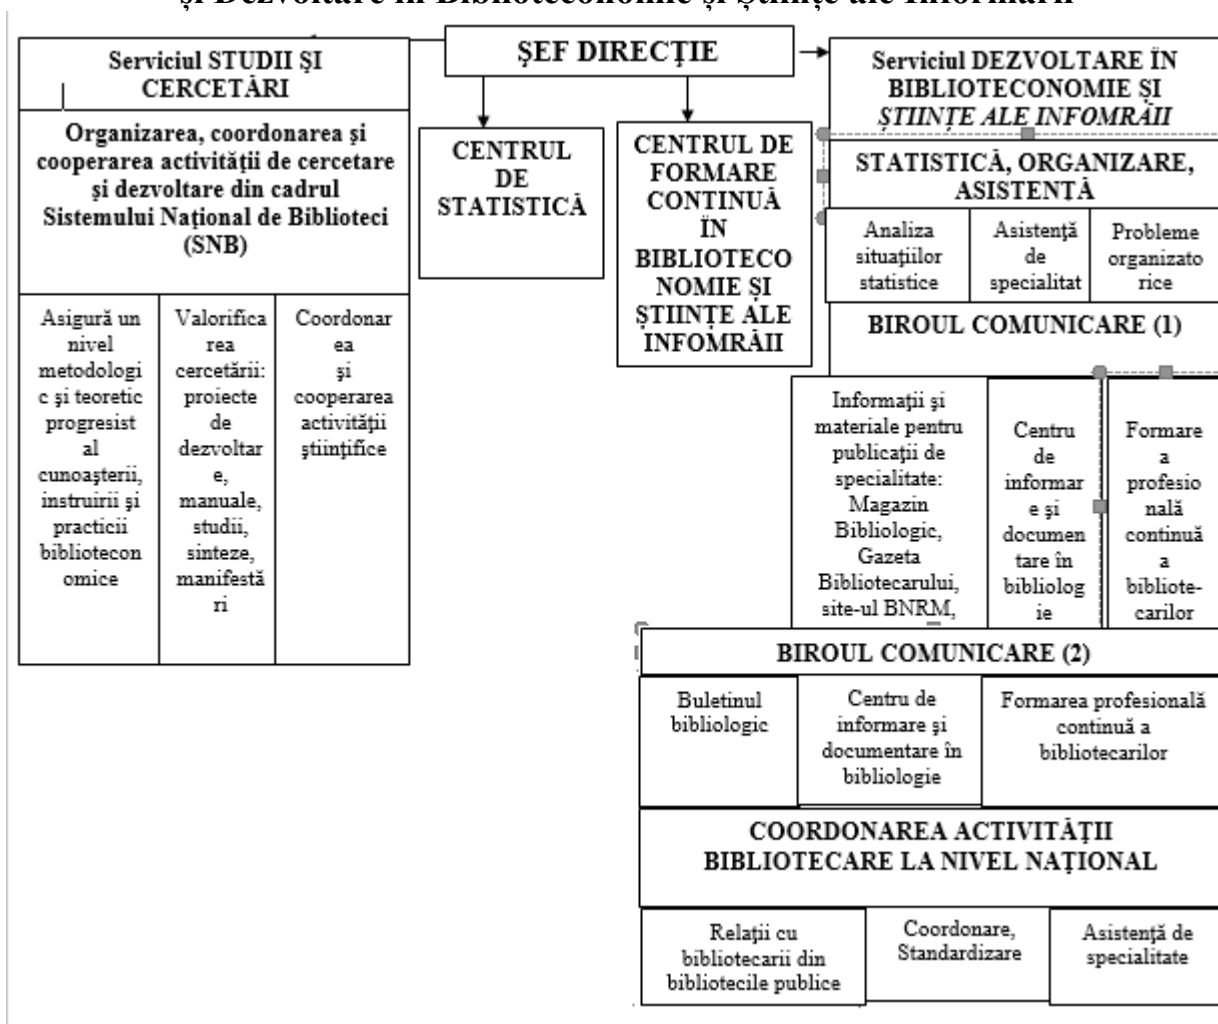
şi Dezvoltare în Biblioteconomie şi Ştiinţe ale Informării

ŞEF DIRECŢIE

Serviciul STUDII ŞI CERCETĂRI

Organizarea, coordonarea şi cooperarea activităţii de cercetare şi dezvoltare din cadrul Sistemului Naţional de Biblioteci (SNB)

| Asigură un nivel metodologic şi teoretic progresist al cunoaşterii, instruirii şi practicii biblioteconomice | Valorificarea cercetării: proiecte de dezvoltare, manuale, studii, sinteze, manifestări | Coordonarea şi cooperarea activităţii ştiinţifice |
|---|---|---|

CENTRUL DE STATISTICĂ

CENTRUL DE FORMARE CONTINUĂ ÎN BIBLIOTECONOMIE ŞI ŞTIINŢE ALE INFOMRĂII

Serviciul DEZVOLTARE ÎN BIBLIOTECONOMIE ŞI ŞTIINŢE ALE INFOMRĂII

STATISTICĂ, ORGANIZARE, ASISTENŢĂ

| Analiza situaţiilor statistice | Asistenţă de specialitat | Probleme organizatorice |
|---|---|---|

BIROUL COMUNICARE (1)

| Informaţii şi materiale pentru publicaţii de specialitate: Magazin Bibliologic, Gazeta Bibliotecarului, site-ul BNRM, | Centru de informare şi documentare în bibliologie | Formare a profesională continuă a bibliotecarilor |
|---|---|---|

BIROUL COMUNICARE (2)

| Buletinul bibliologic | Centru de informare şi documentare în bibliologie | Formarea profesională continuă a bibliotecarilor |
|---|---|---|

COORDONAREA ACTIVITĂŢII BIBLIOTECARE LA NIVEL NAŢIONAL

| Relaţii cu bibliotecarii din bibliotecile publice | Coordonare, Standardizare | Asistenţă de specialitate |
|---|---|---|